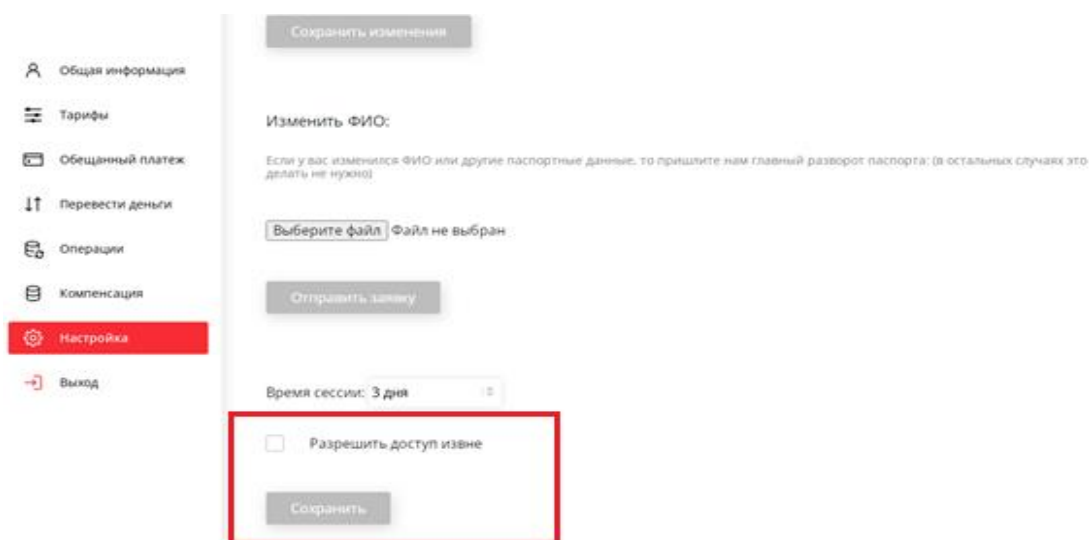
Общая информация

Тарифы

Обещанный платеж

Перевести деньги

Операции

Компенсация

Настройка

Выход

Сохранить изменения

Изменить ФИО:

Если у вас изменился ФИО или другие паспортные данные, то пришлите нам главный разворот паспорта: (в остальных случаях это делать не нужно)

Выберите файл Файл не выбран

Отправить заявку

Время сессии: 3 дня

Разрешить доступ извне

Сохранить